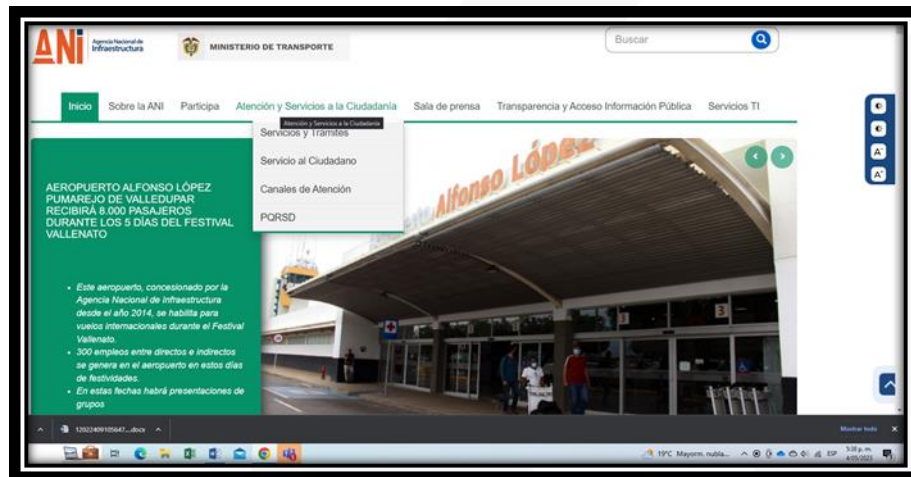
ANi Agencia Nacional de Infraestructura

MINISTERIO DE TRANSPORTE

Buscar

Inicio Sobre la ANI Participa Atención y Servicios a la Ciudadanía Sala de prensa Transparencia y Acceso Información Pública Servicios TI

Atención y Servicios a la Ciudadanía

Servicios y Trámites

Servicio al Ciudadano

Canales de Atención

PQRSD

AEROPUERTO ALFONSO LÓPEZ PUMAREJO DE VALLEDUPAR RECIBIRÁ 8.000 PASAJEROS DURANTE LOS 5 DÍAS DEL FESTIVAL VALLENATO

- Este aeropuerto, concesionado por la Agencia Nacional de Infraestructura desde el año 2014, se habilita para vuelos internacionales durante el Festival Vallenato.
- 300 empleos entre directos e indirectos se genera en el aeropuerto en estos días de festividades.
- En estas fechas habrá presentaciones de grupos

Alfonso López

12022409105647....docx

Mostrar todo

19°C Mayorm. nubla... ESP 5:08 p. m. 4/05/2023